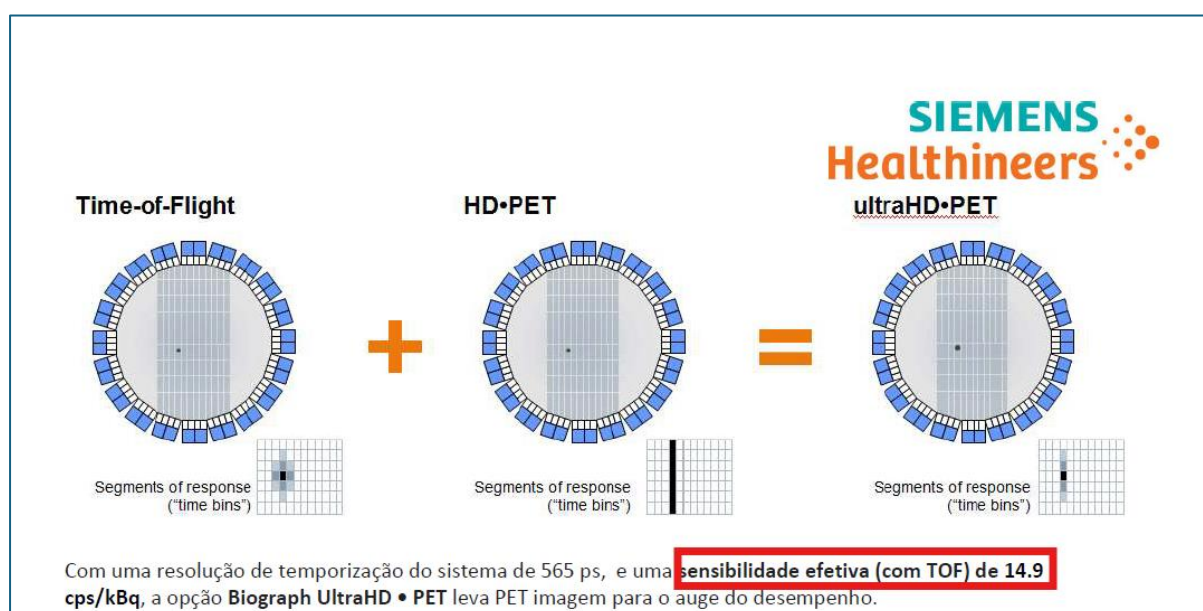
SIEMENS Healthineers

Time-of-Flight

HD•PET

ultraHD•PET

Segments of response ("time bins")

Segments of response ("time bins")

Segments of response ("time bins")

Com uma resolução de temporização do sistema de 565 ps, e uma sensibilidade efetiva (com TOF) de 14.9 cps/kBq, a opção Biograph UltraHD • PET leva PET imagem para o auge do desempenho.